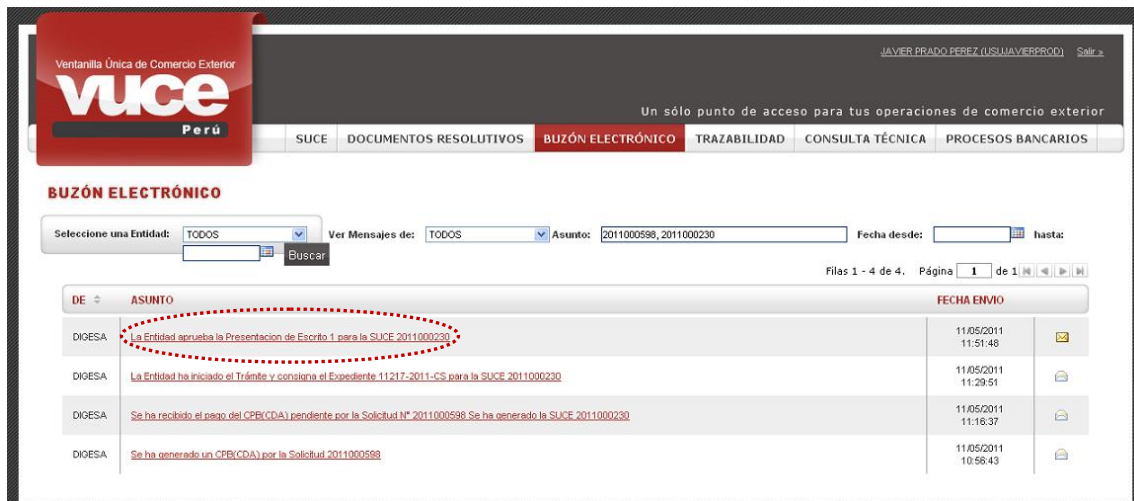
Ventanilla Única de Comercio Exterior
vuce
Perú

JAVIER PRADO PEREZ (USUJAVIERPROD) Salir »

Un sólo punto de acceso para tus operaciones de comercio exterior

SUCE | DOCUMENTOS RESOLUTIVOS | BUZÓN ELECTRÓNICO | TRAZABILIDAD | CONSULTA TÉCNICA | PROCESOS BANCARIOS

BUZÓN ELECTRÓNICO

Seleccione una Entidad: TODOS
Ver Mensajes de: TODOS
Asunto: 2011000598, 2011000230
Fecha desde:
hasta:
Buscar

Filas 1 - 4 de 4. Página 1 de 1

| DE | ASUNTO | FECHA ENVIO |
|---|---|---|
| DIGESA | La Entidad aprueba la Presentacion de Escrito 1 para la SUCE 2011000230 | 11/05/2011 11:51:48 |
| DIGESA | La Entidad ha iniciado el Trámite y consigna el Expediente 11217-2011-CS para la SUCE 2011000230 | 11/05/2011 11:29:51 |
| DIGESA | Se ha recibido el pago del CPB(CDA) pendiente por la Solicitud Nº 2011000598 Se ha generado la SUCE 2011000230 | 11/05/2011 11:16:37 |
| DIGESA | Se ha generado un CPB(CDA) por la Solicitud 2011000598 | 11/05/2011 10:56:43 |